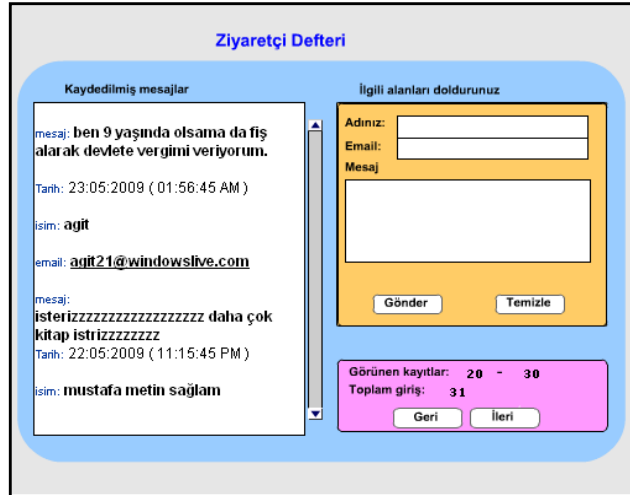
Ziyaretçi Defteri

Kaydedilmiş mesajlar

mesaj: ben 9 yaşında olsama da fiş alarak devlete vergimi veriyorum.

Tarih: 23:05:2009 ( 01:56:45 AM )

isim: agit

email: agit21@windowslive.com

mesaj: isterizzzzzzzzzzzzzzzzzz daha çok kitap istrizzzzzzzz

Tarih: 22:05:2009 ( 11:15:45 PM )

isim: mustafa metin sağlam

İlgili alanları doldurunuz

Adınız:

Email:

Mesaj

Gönder

Temizle

Görünen kayıtlar: 20 - 30

Toplam giriş: 31

Geri

İleri